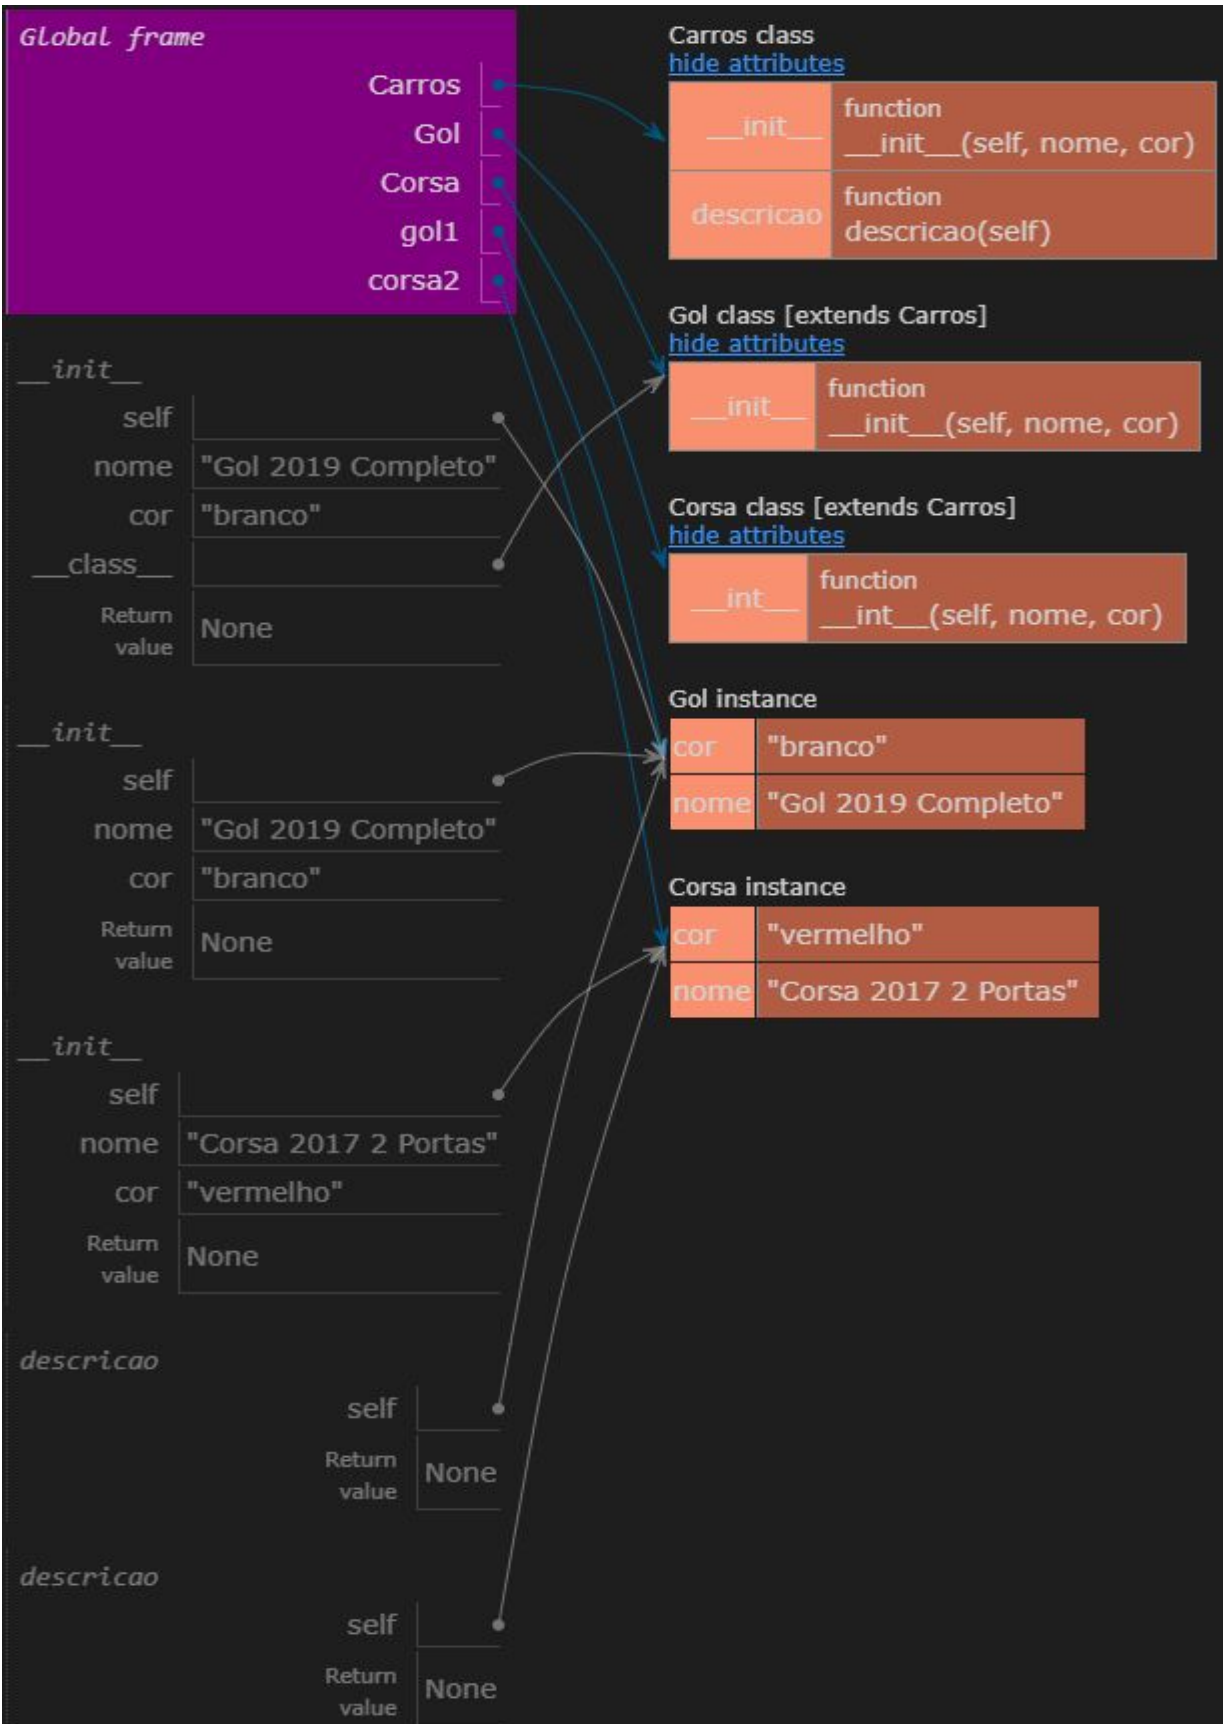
Global frame

Carros
Gol
Corsa
gol1
corsa2

__init__
self
nome "Gol 2019 Completo"
cor "branco"
__class__
Return value None

__init__
self
nome "Gol 2019 Completo"
cor "branco"
Return value None

__init__
self
nome "Corsa 2017 2 Portas"
cor "vermelho"
Return value None

descricao
self
Return value None

descricao
self
Return value None

Carros class
hide attributes

| __init__ | function __init__(self, nome, cor) |
|---|---|
| descricao | function descricao(self) |

Gol class [extends Carros]
hide attributes

| __init__ | function __init__(self, nome, cor) |
|---|---|

Corsa class [extends Carros]
hide attributes

| __int__ | function __int__(self, nome, cor) |
|---|---|

Gol instance

| cor | "branco" |
|---|---|
| nome | "Gol 2019 Completo" |

Corsa instance

| cor | "vermelho" |
|---|---|
| nome | "Corsa 2017 2 Portas" |